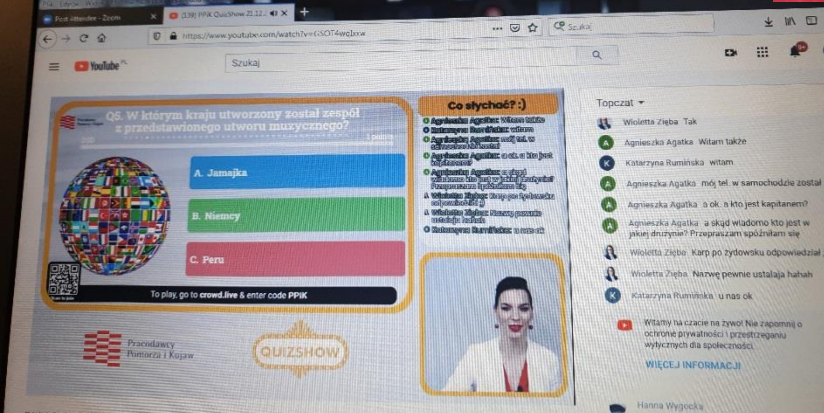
Post Attendee - Zoom
(139) PPK QuizShow 21.12.
https://www.youtube.com/watch?v=
Szukaj
YouTube
Szukaj

Q5. W którym kraju utworzony został zespół z przedstawionego utworu muzycznego?

A. Jamajka
B. Niemcy
C. Peru

To play, go to crowd.live & enter code PPIK

Co słychać? :)
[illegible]

Pracodawcy Pomorza i Kujaw
QUIZSHOW

Topczat
Wioletta Zięba Tak
Agnieszka Agatka Witam także
Katarzyna Rumińska witam
Agnieszka Agatka mój tel. w samochodzie został
Agnieszka Agatka a ok. a kto jest kapitanem?
Agnieszka Agatka a skąd wiadomo kto jest w jakiej drużynie? Przepraszam spóźniłam się
Wioletta Zięba Karp po żydowsku odpowiedział
Wioletta Zięba Nazwę pewnie ustalaja hahah
Katarzyna Rumińska u nas ok
Witamy na czacie na żywo! Nie zapomnij o ochronie prywatności i przestrzeganiu wytycznych dla społeczności.
WIĘCEJ INFORMACJI
Hanna Węgocka